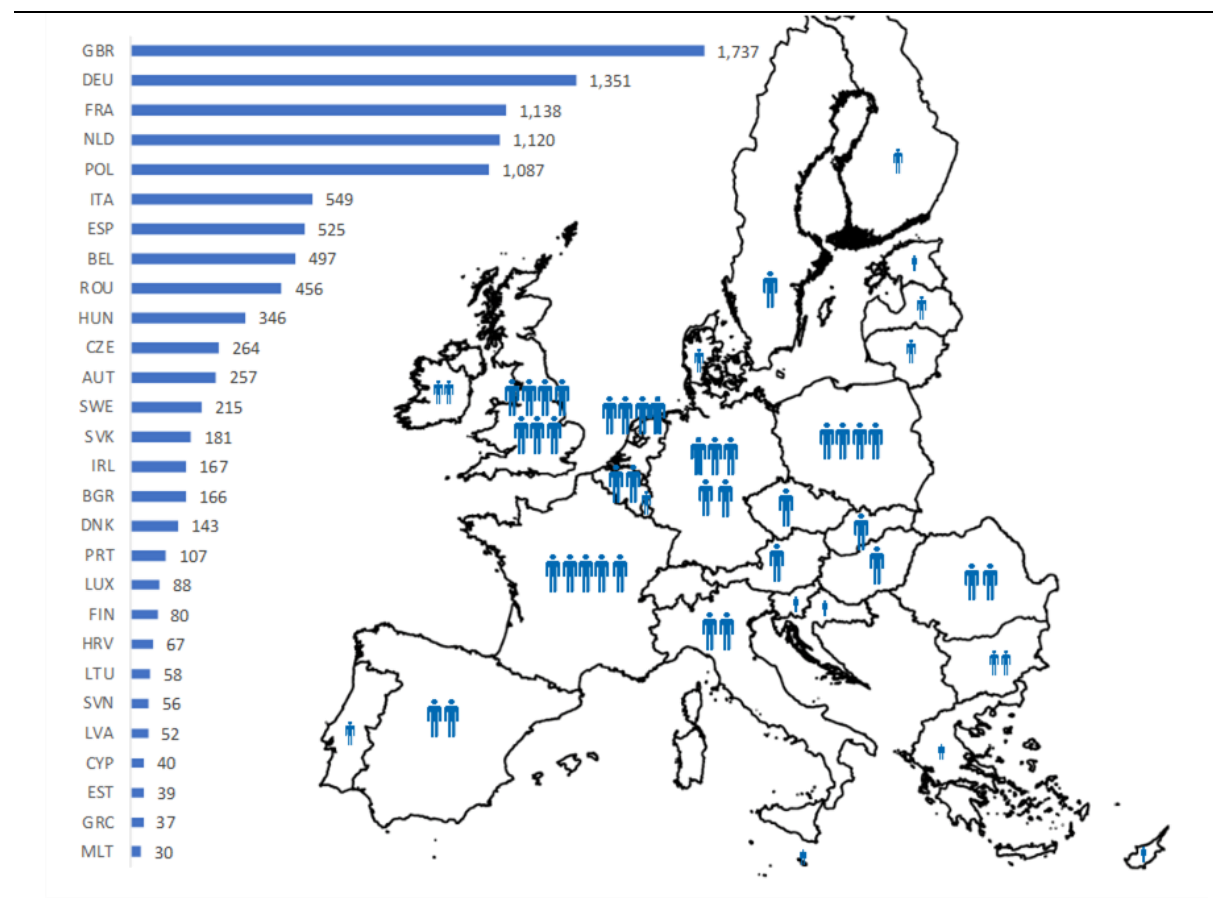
| | |
|---|---|
| GBR | 1,737 |
| DEU | 1,351 |
| FRA | 1,138 |
| NLD | 1,120 |
| POL | 1,087 |
| ITA | 549 |
| ESP | 525 |
| BEL | 497 |
| ROU | 456 |
| HUN | 346 |
| CZE | 264 |
| AUT | 257 |
| SWE | 215 |
| SVK | 181 |
| IRL | 167 |
| BGR | 166 |
| DNK | 143 |
| PRT | 107 |
| LUX | 88 |
| FIN | 80 |
| HRV | 67 |
| LTU | 58 |
| SVN | 56 |
| LVA | 52 |
| CYP | 40 |
| EST | 39 |
| GRC | 37 |
| MLT | 30 |